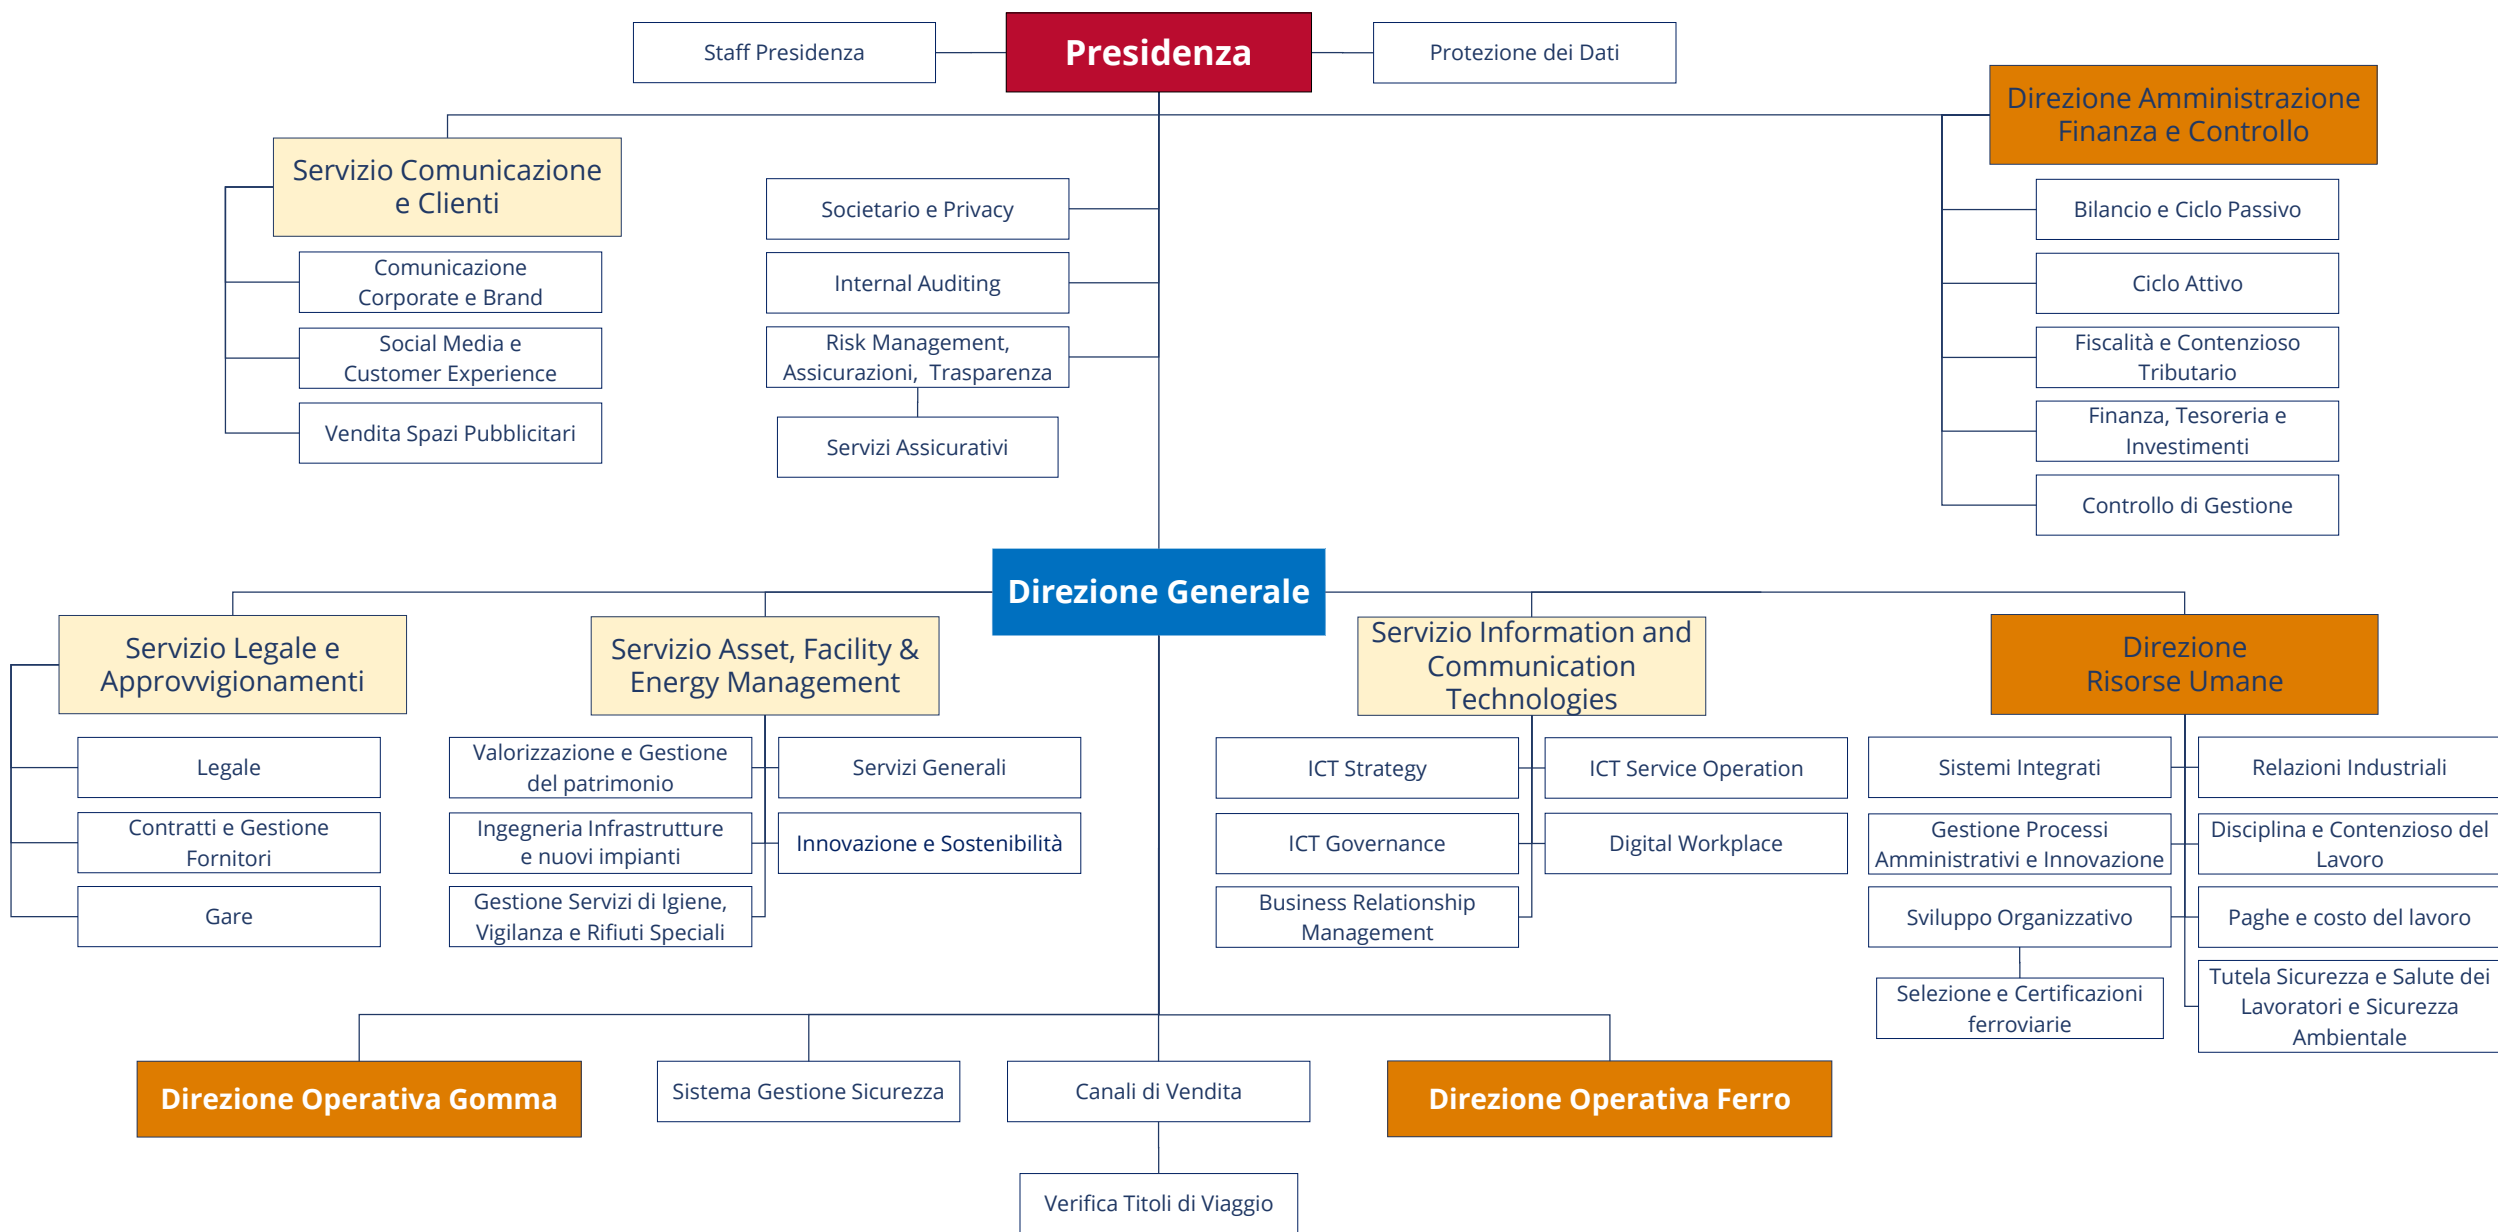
Staff Presidenza

Presidenza

Protezione dei Dati

Servizio Comunicazione e Clienti

Comunicazione Corporate e Brand

Social Media e Customer Experience

Vendita Spazi Pubblicitari

Societario e Privacy

Internal Auditing

Risk Management, Assicurazioni, Trasparenza

Servizi Assicurativi

Direzione Amministrazione Finanza e Controllo

Bilancio e Ciclo Passivo

Ciclo Attivo

Fiscalità e Contenzioso Tributario

Finanza, Tesoreria e Investimenti

Controllo di Gestione

Direzione Generale

Servizio Legale e Approvvigionamenti

Legale

Contratti e Gestione Fornitori

Gare

Servizio Asset, Facility & Energy Management

Valorizzazione e Gestione del patrimonio

Servizi Generali

Ingegneria Infrastrutture e nuovi impianti

Innovazione e Sostenibilità

Gestione Servizi di Igiene, Vigilanza e Rifiuti Speciali

Servizio Information and Communication Technologies

ICT Strategy

ICT Service Operation

ICT Governance

Digital Workplace

Business Relationship Management

Direzione Risorse Umane

Sistemi Integrati

Relazioni Industriali

Gestione Processi Amministrativi e Innovazione

Disciplina e Contenzioso del Lavoro

Sviluppo Organizzativo

Paghe e costo del lavoro

Selezione e Certificazioni ferroviarie

Tutela Sicurezza e Salute dei Lavoratori e Sicurezza Ambientale

Direzione Operativa Gomma

Sistema Gestione Sicurezza

Canali di Vendita

Direzione Operativa Ferro

Verifica Titoli di Viaggio